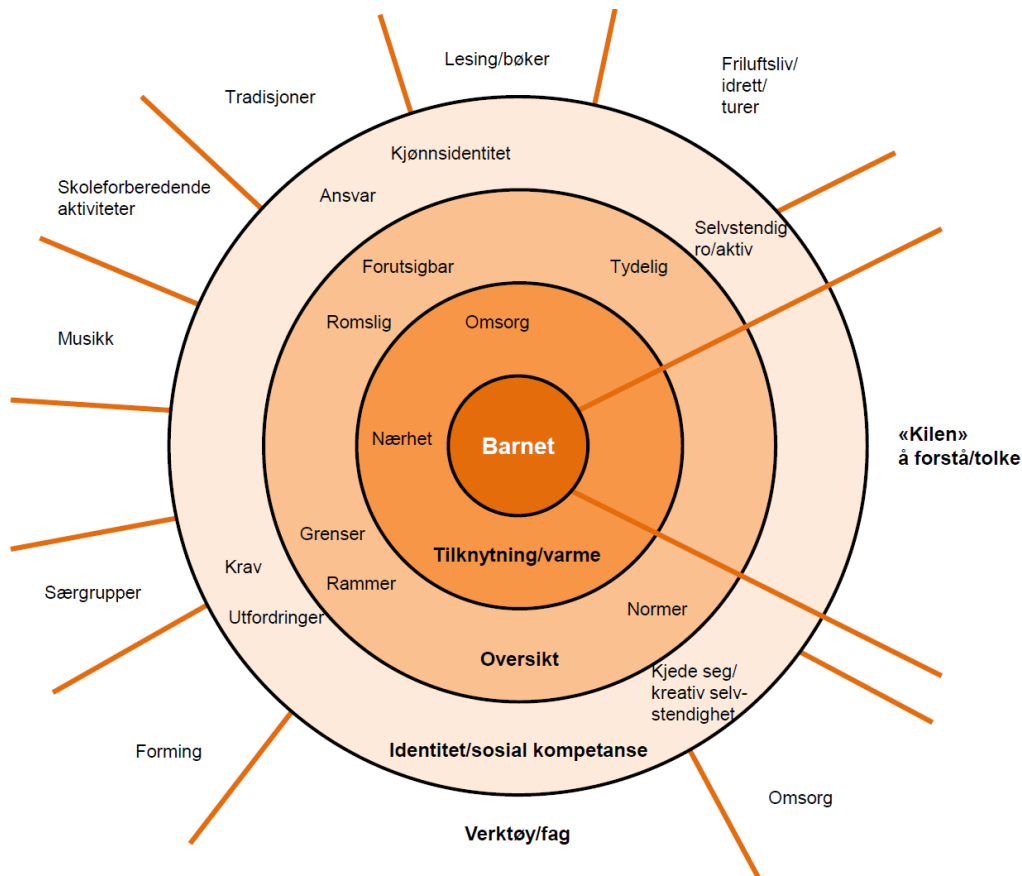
Lesing/bøker

Friluftsliv/ idrett/ turer

Tradisjoner

Skoleforberedende aktiviteter

Musikk

Særgrupper

Forming

Omsorg

Verktøy/fag

«Kilen» å forstå/tolke

Kjønnsidentitet

Ansvar

Selvstendig ro/aktiv

Krav

Utfordringer

Kjede seg/ kreativ selvstendighet

Identitet/sosial kompetanse

Forutsigbar

Tydelig

Romslig

Grenser

Rammer

Normer

Oversikt

Omsorg

Nærhet

Tilknytning/varme

Barnet